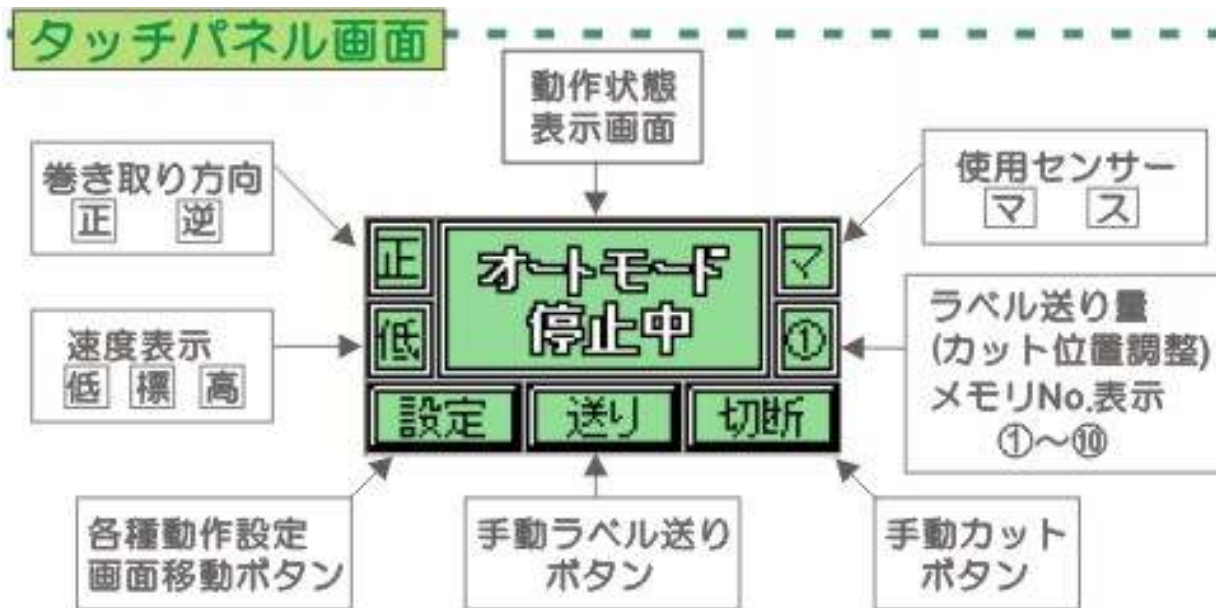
タッチパネル画面

動作状態
表示画面

巻き取り方向
正　逆

使用センサー
マ　ス

正

オートモード
停止中

マ

低

①

ラベル送り量
(カット位置調整)
メモリNo.表示
①～⑩

速度表示
低　標　高

設定　送り　切断

各種動作設定
画面移動ボタン

手動ラベル送り
ボタン

手動カット
ボタン